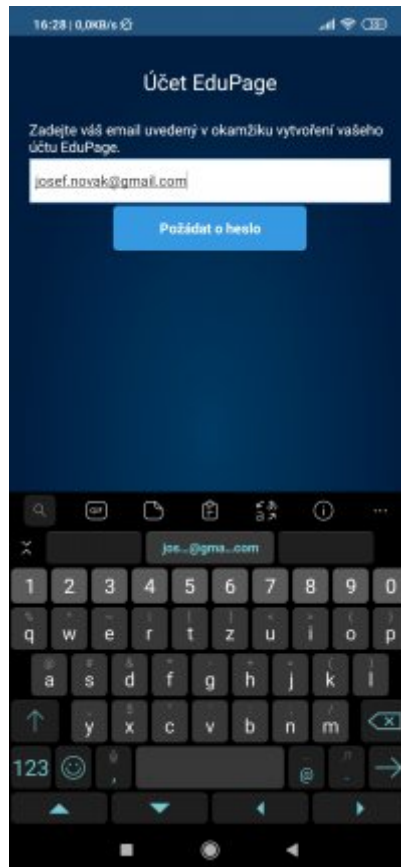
16:28 | 0,0KB/s

Účet EduPage

Zadejte váš email uvedený v okamžiku vytvoření vašeho účtu EduPage.

josef.novak@gmail.com

Požádat o heslo

GIF

jos...@gma...com

1 2 3 4 5 6 7 8 9 0
q w e r t z u i o p
a s d f g h j k l
y x c v b n m
123 , @ .